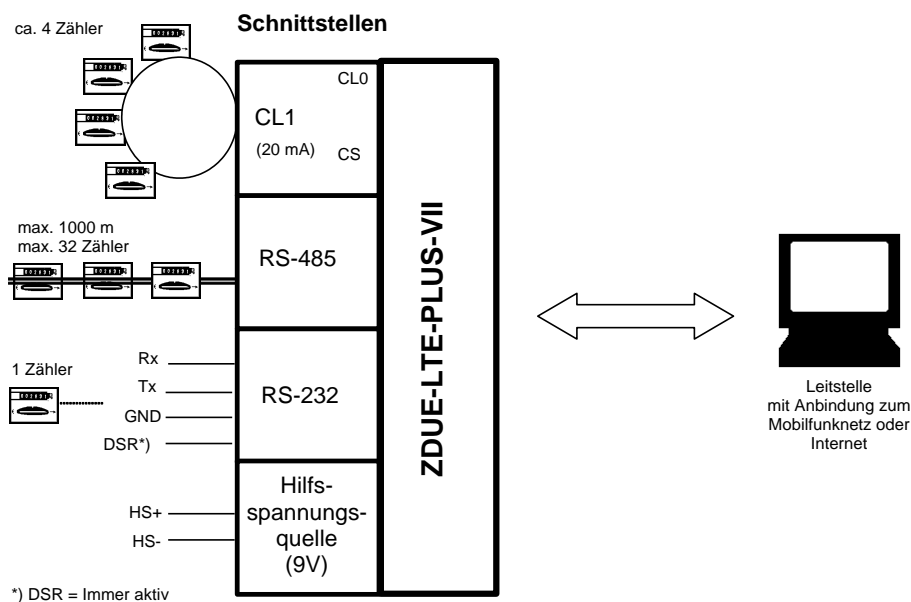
Schnittstellen

ca. 4 Zähler

CL0

CL1
(20 mA)

CS

max. 1000 m
max. 32 Zähler

RS-485

1 Zähler

Rx
Tx
GND
DSR*)

RS-232

HS+
HS-

Hilfsspannungsquelle
(9V)

ZDUE-LTE-PLUS-VII

Leitstelle
mit Anbindung zum
Mobilfunknetz oder
Internet

*) DSR = Immer aktiv